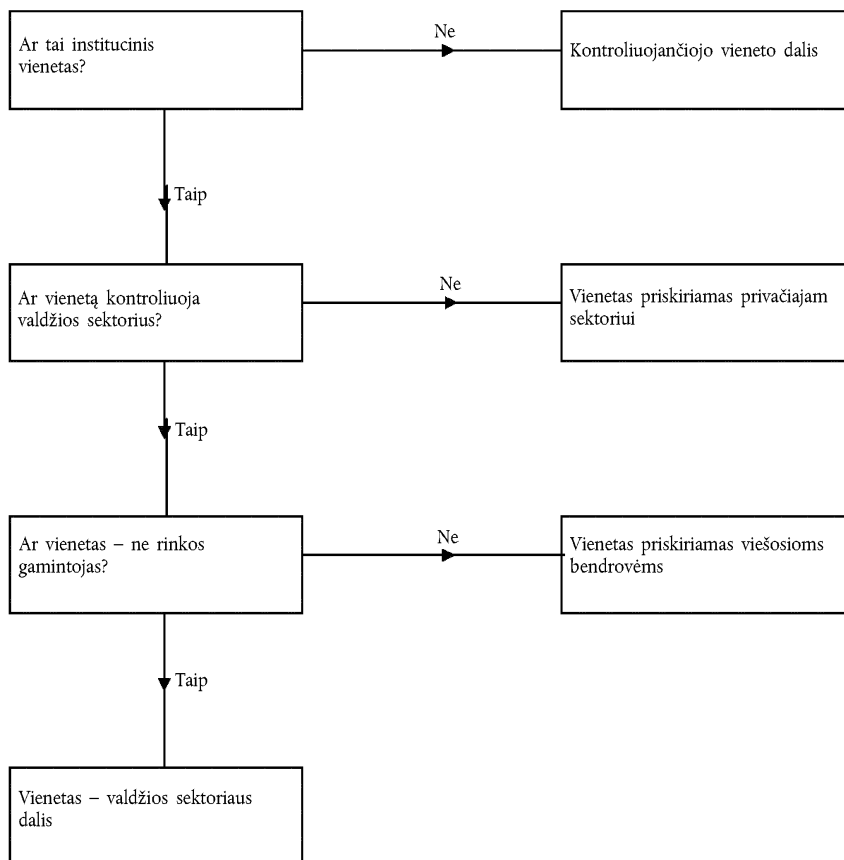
Ar tai institucinis vienetas?

Ne

Kontroliuojančiojo vieneto dalis

Taip

Ar vienetą kontroliuoja valdžios sektorius?

Ne

Vienetas priskiriamas privačiajam sektoriui

Taip

Ar vienetas – ne rinkos gamintojas?

Ne

Vienetas priskiriamas viešosioms bendrovėms

Taip

Vienetas – valdžios sektoriaus dalis